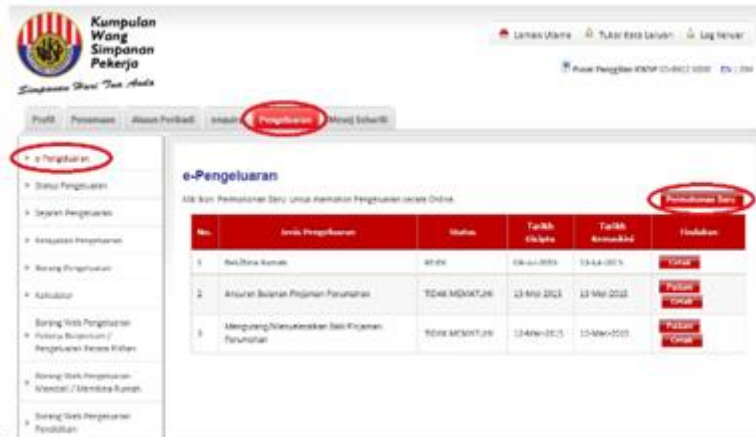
Kumpulan Wang Simpanan Pekerja

Simpanan Hari Tua Anda

Laman Utama | Tukar Kata Laluan | Log Keluar

Pusat Panggilan KWSP 03-8922 6000 BM | EN

Profil | Penamaan | Akaun Peribadi | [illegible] | Pengeluaran | Mesej Sekuriti

» e-Pengeluaran
» Status Pengeluaran
» Sejarah Pengeluaran
» Kelayakan Pengeluaran
» Borang Pengeluaran
» Kalkulator
» Borang Web Pengeluaran Pakej Bersara / Pengeluaran Hilang Upaya / Meninggal Dunia
» Borang Web Pengeluaran Membeli / Membina Rumah
» Borang Web Pengeluaran Pendidikan

e-Pengeluaran

Klik ikon Permohonan Baru untuk memohon Pengeluaran secara Online.

Permohonan Baru

| No. | Jenis Pengeluaran | Status | Tarikh Dicipta | Tarikh Kemaskini | Tindakan |
|---|---|---|---|---|---|
| 1 | Beli/Bina Rumah | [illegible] | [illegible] | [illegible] | Cetak |
| 2 | Ansuran Bulanan Pinjaman Perumahan | TIDAK MENYATUKI | 13-Mei-2015 | 13-Mei-2015 | Padam Cetak |
| 3 | Mengurang/Menyelesaikan Baki Pinjaman Perumahan | TIDAK MENYATUKI | 13-Mei-2015 | 13-Mei-2015 | Padam Cetak |